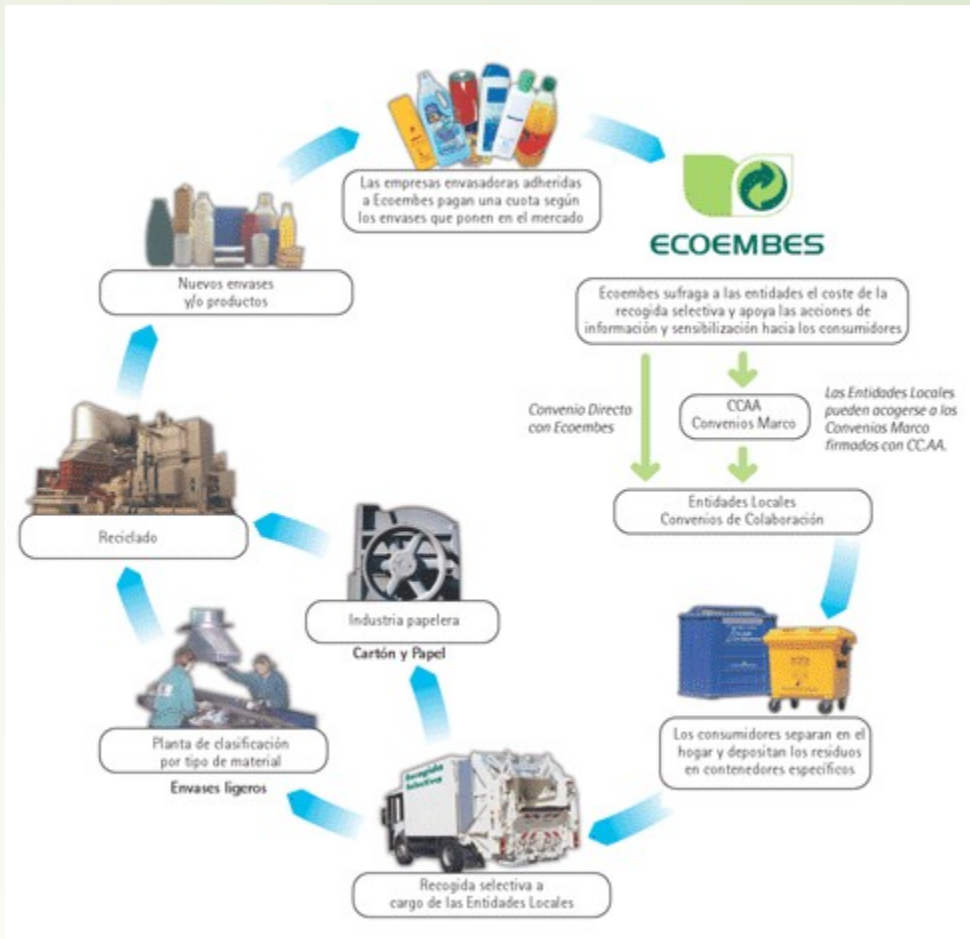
Las empresas envasadoras adheridas a Ecoembes pagan una cuota según los envases que ponen en el mercado

ECOEMBES

Ecoembes sufraga a las entidades el coste de la recogida selectiva y apoya las acciones de información y sensibilización hacia los consumidores

Convenio Directo con Ecoembes

CCAA
Convenios Marco

Las Entidades Locales pueden acogerse a los Convenios Marco firmados con CC.AA.

Entidades Locales
Convenios de Colaboración

Los consumidores separan en el hogar y depositan los residuos en contenedores específicos

Recogida Selectiva

Recogida selectiva a cargo de las Entidades Locales

Planta de clasificación por tipo de material

Envases ligeros

Industria papelera

Cartón y Papel

Reciclado

Nuevos envases y/o productos